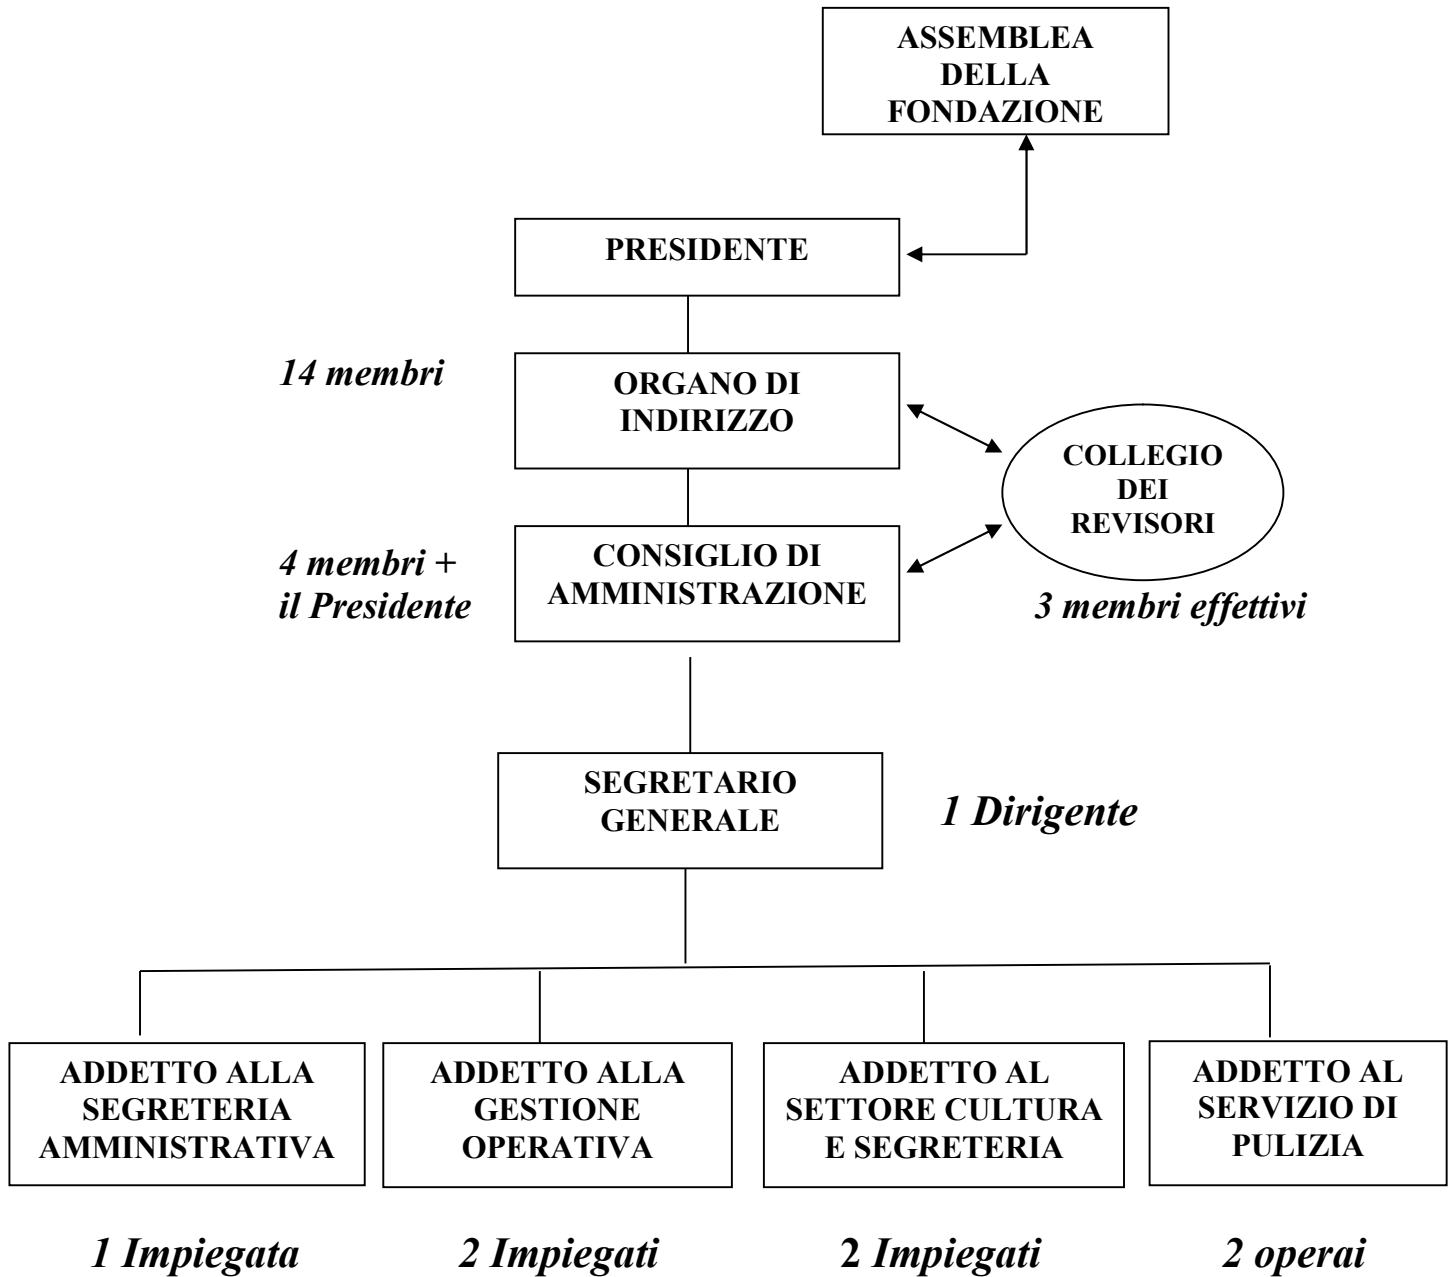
ASSEMBLEA DELLA FONDAZIONE

PRESIDENTE

14 membri

ORGANO DI INDIRIZZO

COLLEGIO DEI REVISORI

4 membri + il Presidente

CONSIGLIO DI AMMINISTRAZIONE

3 membri effettivi

SEGRETARIO GENERALE

1 Dirigente

ADDETTO ALLA SEGRETERIA AMMINISTRATIVA

ADDETTO ALLA GESTIONE OPERATIVA

ADDETTO AL SETTORE CULTURA E SEGRETERIA

ADDETTO AL SERVIZIO DI PULIZIA

1 Impiegata

2 Impiegati

2 Impiegati

2 operai